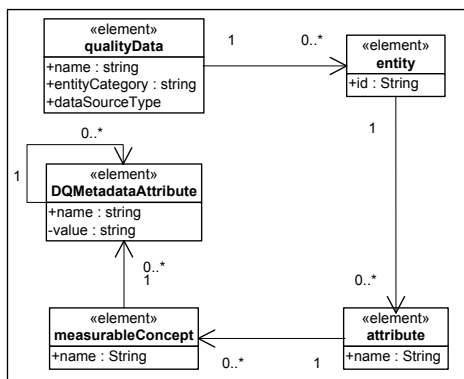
«element»
qualityData
+name : string
+entityCategory : string
+dataSourceType

1

0..*

«element»
entity
+id : String

0..*

1

«element»
DQMetadataAttribute
+name : string
-value : string

1

0..*
1

0..*

«element»
measurableConcept
+name : String

0..*

1

«element»
attribute
+name : String